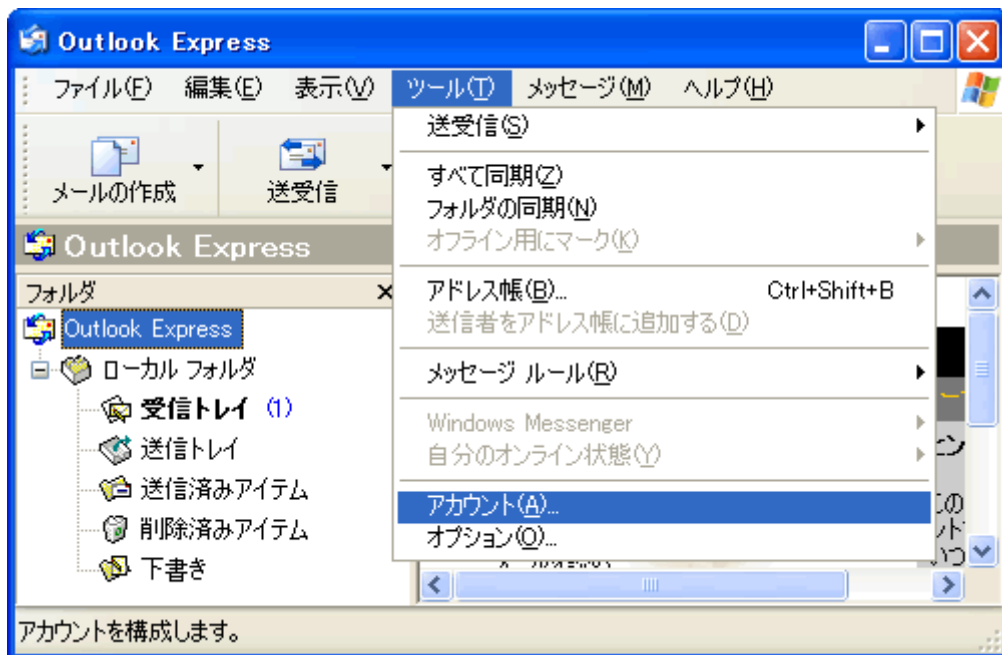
Outlook Express

ファイル(F) 編集(E) 表示(V) ツール(T) メッセージ(M) ヘルプ(H)

メールの作成 送受信

Outlook Express

フォルダ ×
Outlook Express
ローカル フォルダ
受信トレイ (1)
送信トレイ
送信済みアイテム
削除済みアイテム
下書き

送受信(S)
すべて同期(Z)
フォルダの同期(N)
オフライン用にマーク(K)
アドレス帳(B)... Ctrl+Shift+B
送信者をアドレス帳に追加する(D)
メッセージ ルール(R)
Windows Messenger
自分のオンライン状態(Y)
アカウント(A)...
オプション(O)...

ン
この
ト
いつ

アカウントを構成します。